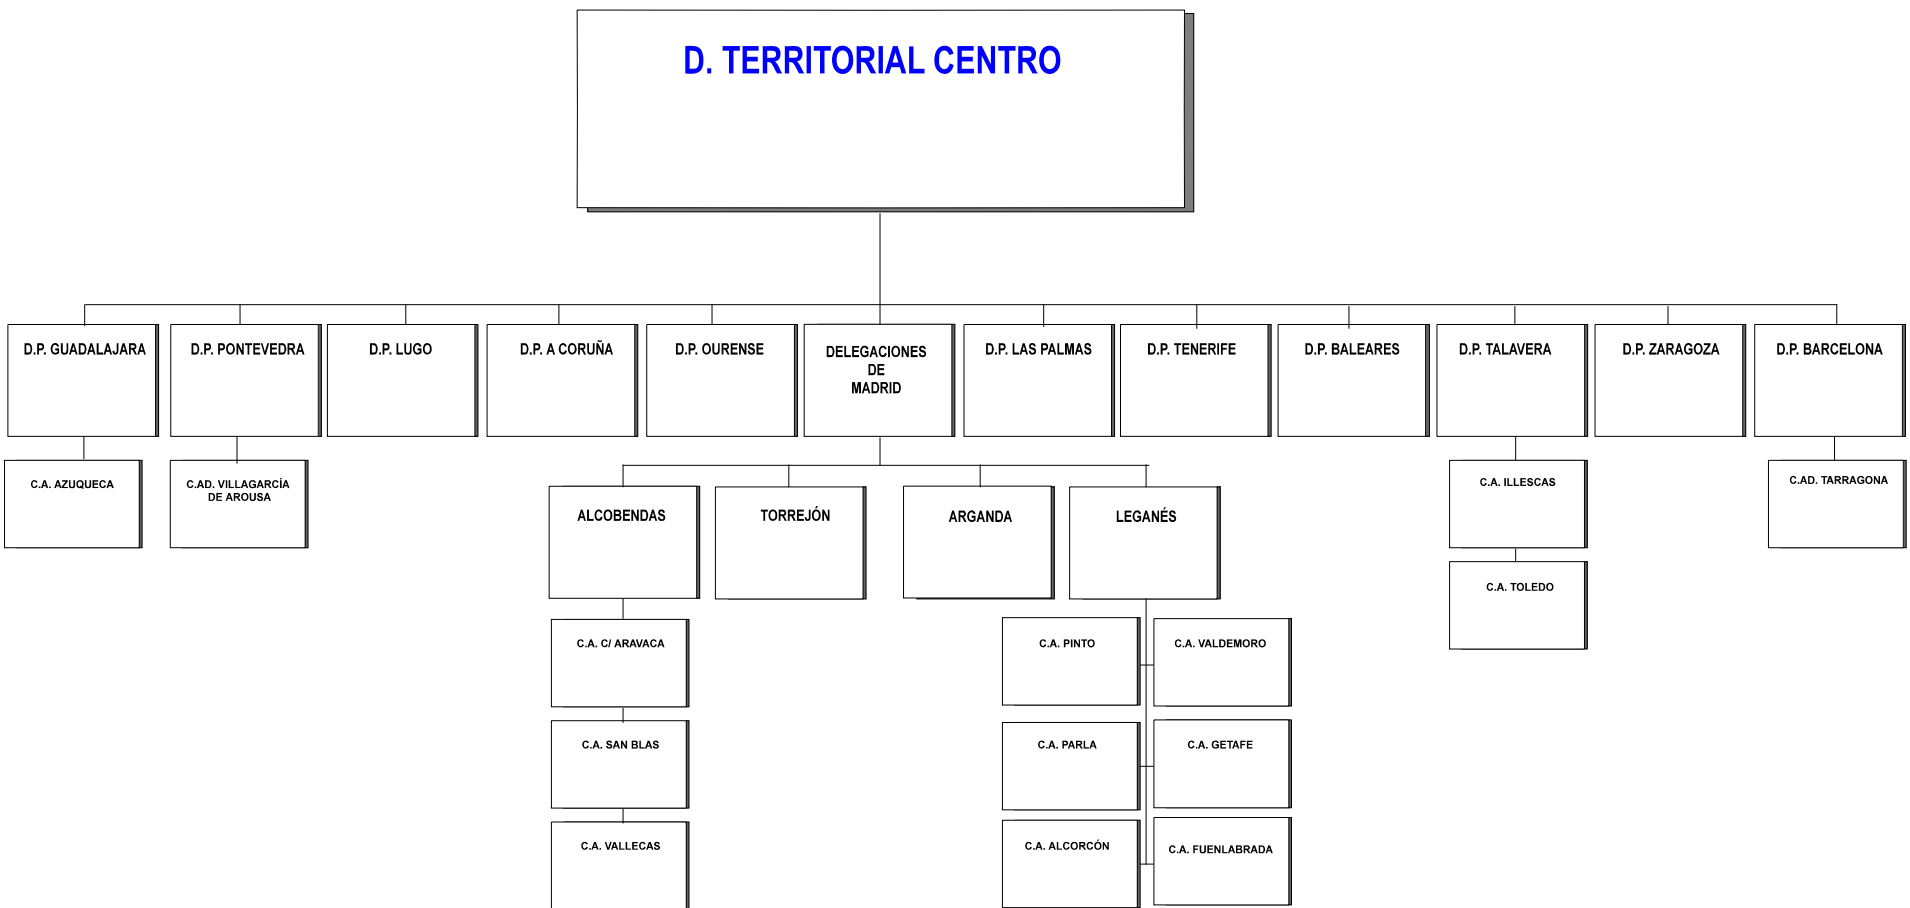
D. TERRITORIAL CENTRO

D.P. GUADALAJARA

C.A. AZUQUECA

D.P. PONTEVEDRA

C.AD. VILLAGARCÍA DE AROUSA

D.P. LUGO

D.P. A CORUÑA

D.P. OURENSE

DELEGACIONES DE MADRID

ALCOBENDAS

C.A. C/ ARAVACA

C.A. SAN BLAS

C.A. VALLECAS

TORREJÓN

ARGANDA

LEGANÉS

C.A. PINTO

C.A. VALDEMORO

C.A. PARLA

C.A. GETAFE

C.A. ALCORCÓN

C.A. FUENLABRADA

D.P. LAS PALMAS

D.P. TENERIFE

D.P. BALEARES

D.P. TALAVERA

C.A. ILLESCAS

C.A. TOLEDO

D.P. ZARAGOZA

D.P. BARCELONA

C.AD. TARRAGONA